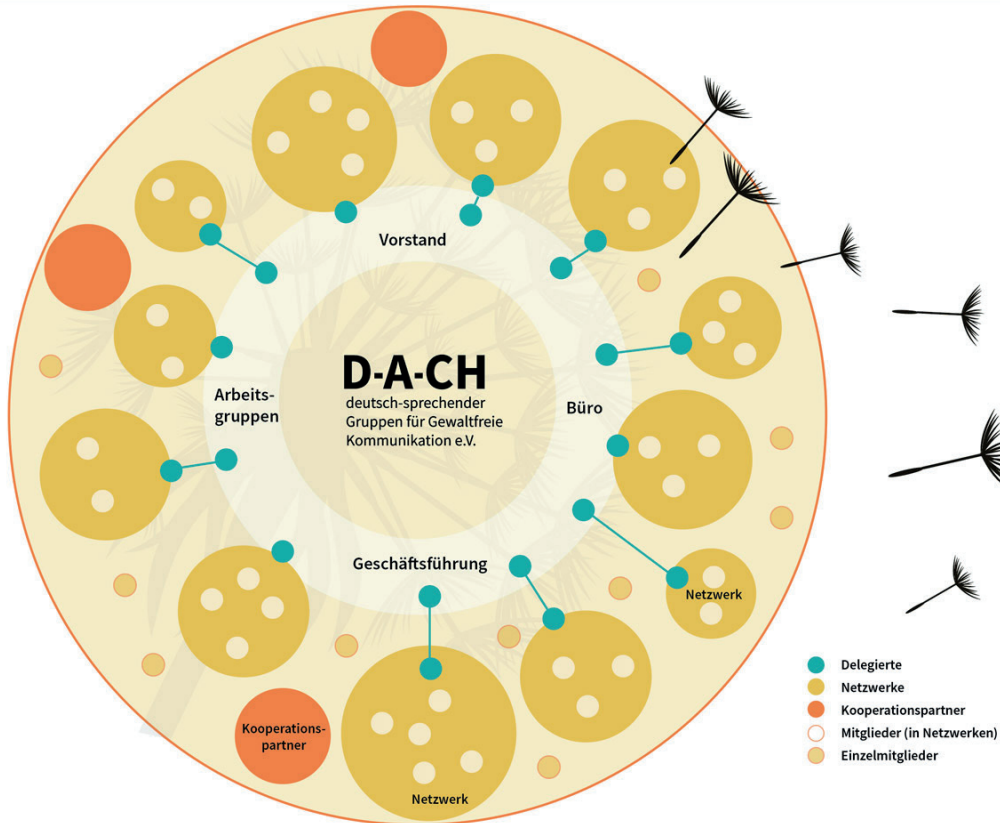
Vorstand

Arbeitsgruppen

D-A-CH
deutsch-sprechender Gruppen für Gewaltfreie Kommunikation e.V.

Büro

Geschäftsführung

Netzwerk

Kooperationspartner

Netzwerk

Delegierte
Netzwerke
Kooperationspartner
Mitglieder (in Netzwerken)
Einzelmitglieder